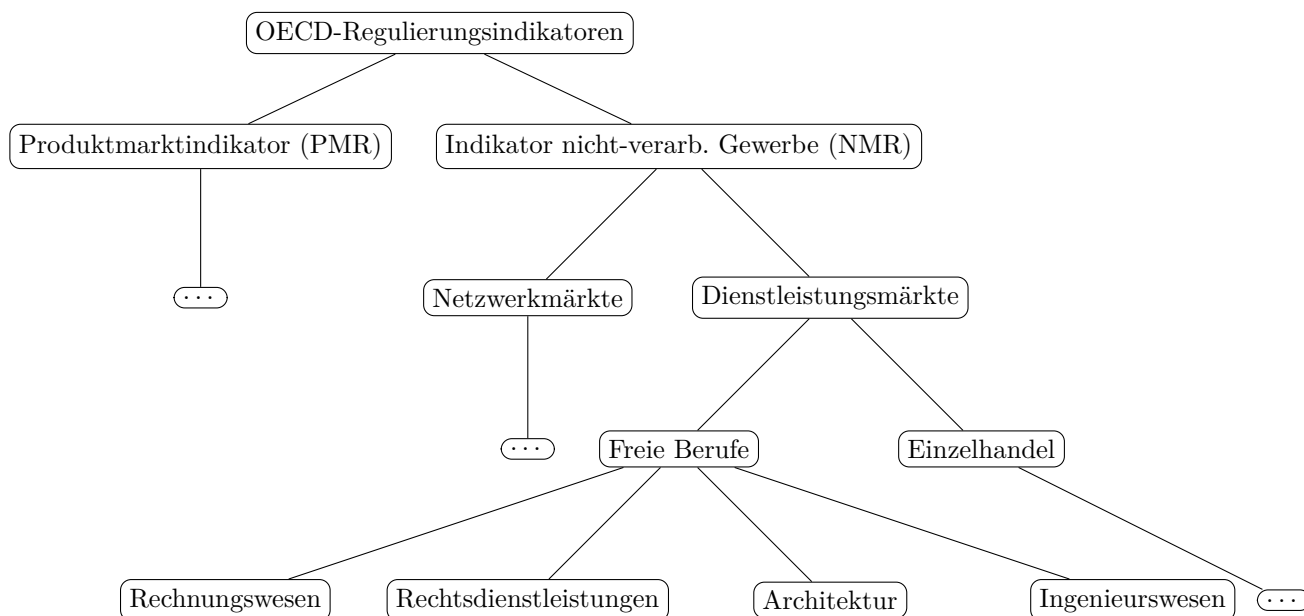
OECD-Regulierungsindikatoren

Produktmarktindikator (PMR)

Indikator nicht-verarb. Gewerbe (NMR)

$\cdots$

Netzwerkmärkte

Dienstleistungsmärkte

$\cdots$

Freie Berufe

Einzelhandel

Rechnungswesen

Rechtsdienstleistungen

Architektur

Ingenieurswesen

$\cdots$